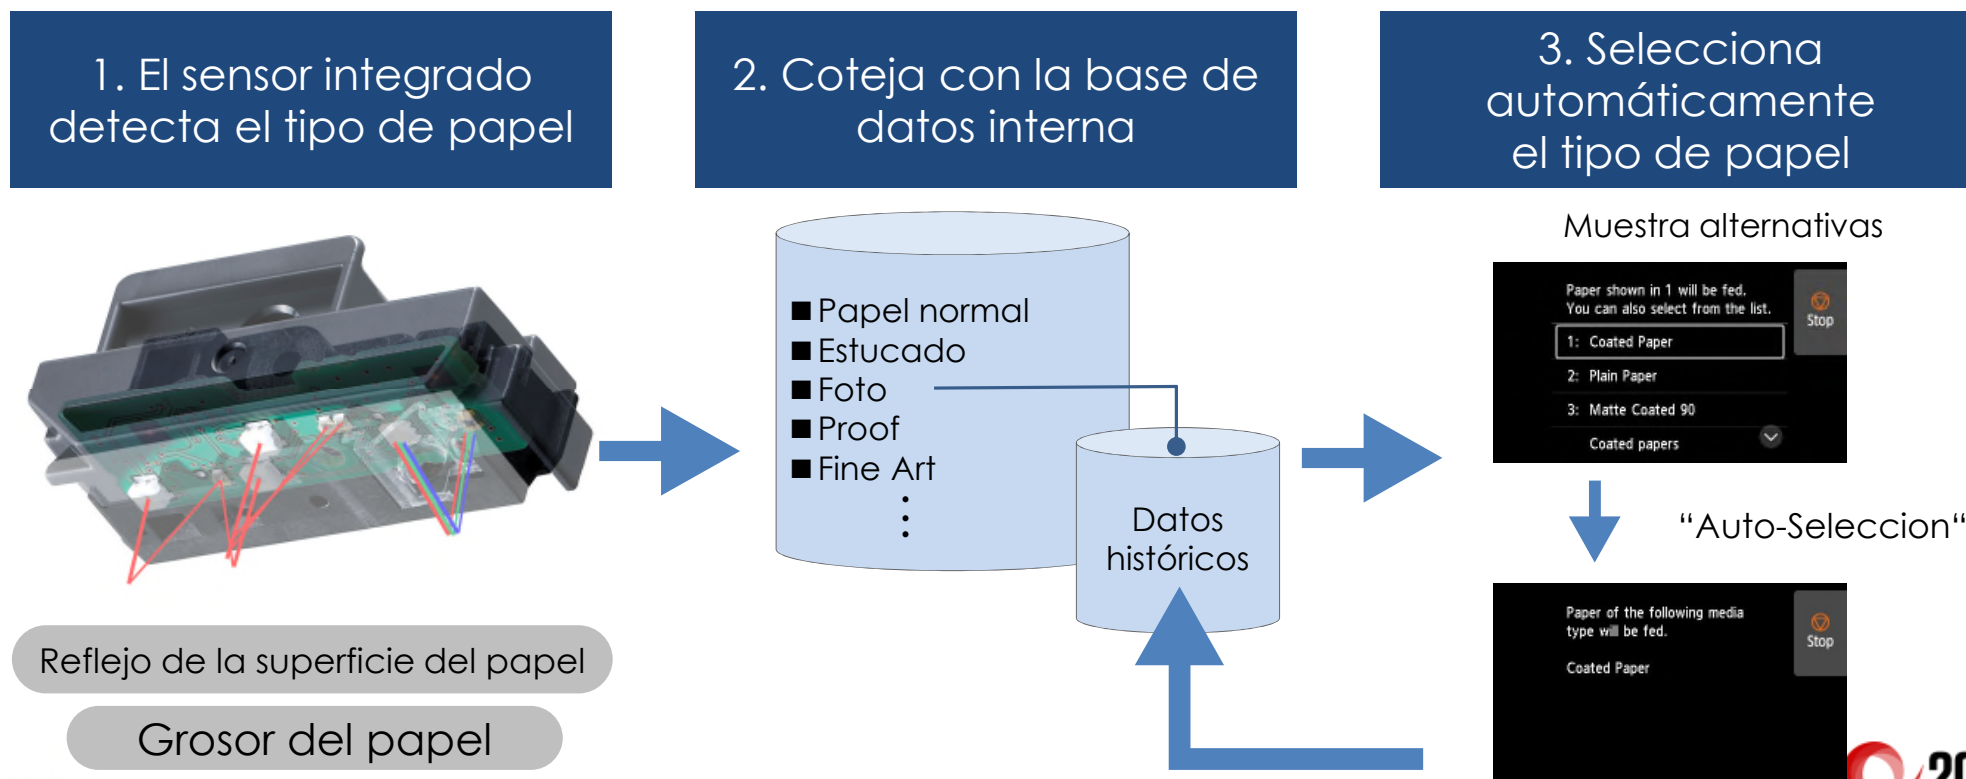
1. El sensor integrado detecta el tipo de papel

2. Coteja con la base de datos interna

3. Selecciona automáticamente el tipo de papel

■ Papel normal
■ Estucado
■ Foto
■ Proof
■ Fine Art
⋮

Datos históricos

Muestra alternativas

Paper shown in 1 will be fed. You can also select from the list.

Stop

1: Coated Paper
2: Plain Paper
3: Matte Coated 90
Coated papers

"Auto-Seleccion"

Paper of the following media type will be fed.

Stop

Coated Paper

Reflejo de la superficie del papel

Grosor del papel

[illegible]